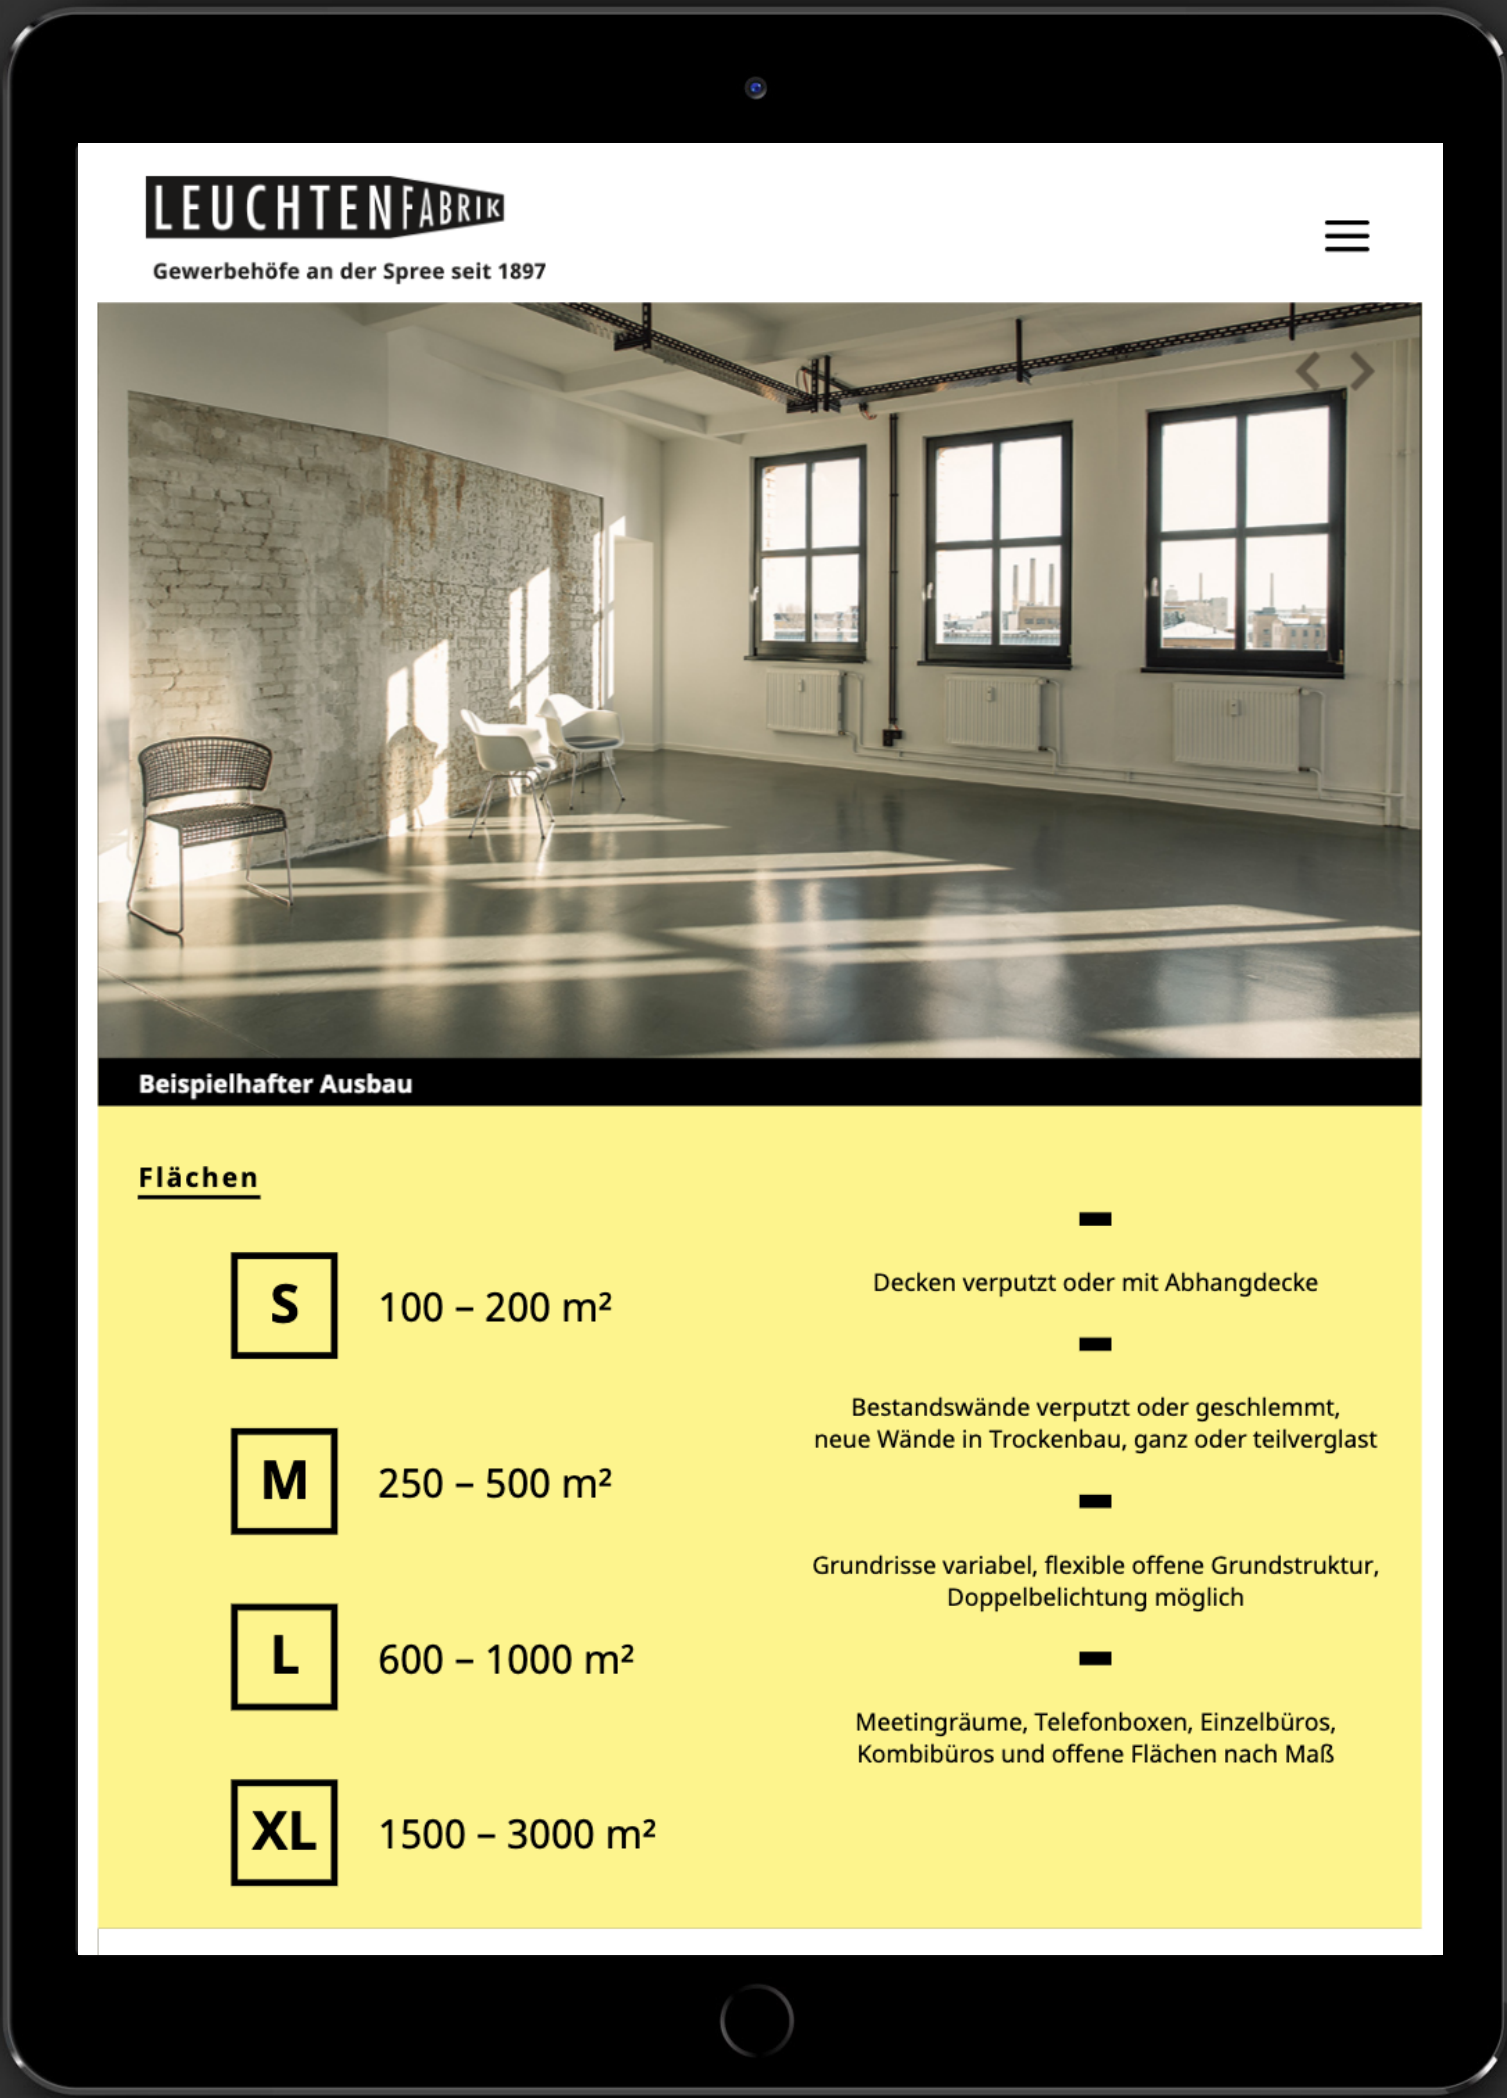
LEUCHTENFABRIK

Gewerbehöfe an der Spree seit 1897

Beispielhafter Ausbau

Flächen

S 100 – 200 m²

M 250 – 500 m²

L 600 – 1000 m²

XL 1500 – 3000 m²

Decken verputzt oder mit Abhangdecke

Bestandswände verputzt oder geschlemmt, neue Wände in Trockenbau, ganz oder teilverglast

Grundrisse variabel, flexible offene Grundstruktur, Doppelbelichtung möglich

Meetingräume, Telefonboxen, Einzelbüros, Kombibüros und offene Flächen nach Maß